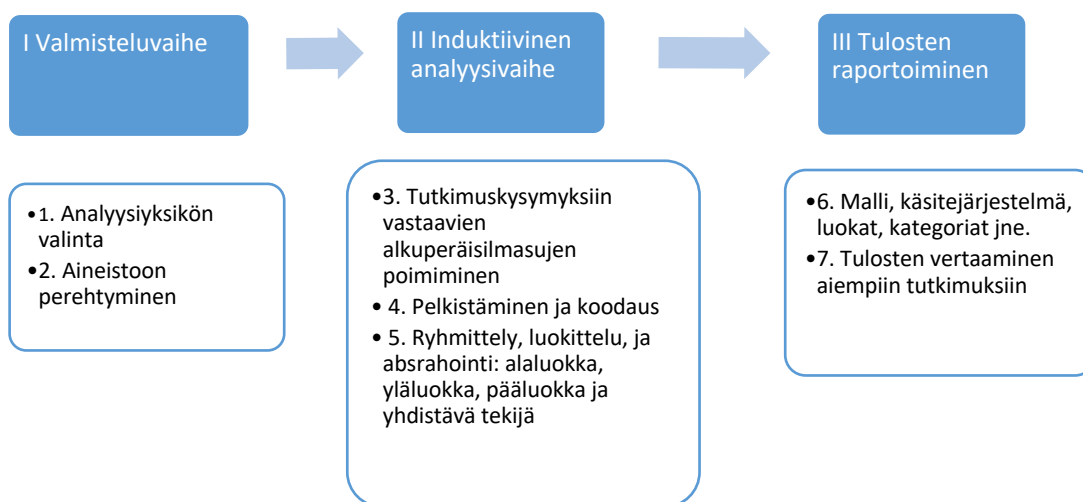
I Valmisteluvaihe

•1. Analyysiyksikön valinta
•2. Aineistoon perehtyminen

II Induktiivinen analyysivaihe

•3. Tutkimuskysymyksiin vastaavien alkuperäisilmasujen poimiminen
• 4. Pelkistäminen ja koodaus
• 5. Ryhmittely, luokittelu, ja absrahointi: alaluokka, yläluokka, pääluokka ja yhdistävä tekijä

III Tulosten raportoiminen

•6. Malli, käsitejärjestelmä, luokat, kategoriat jne.
•7. Tulosten vertaaminen aiempiin tutkimuksiin